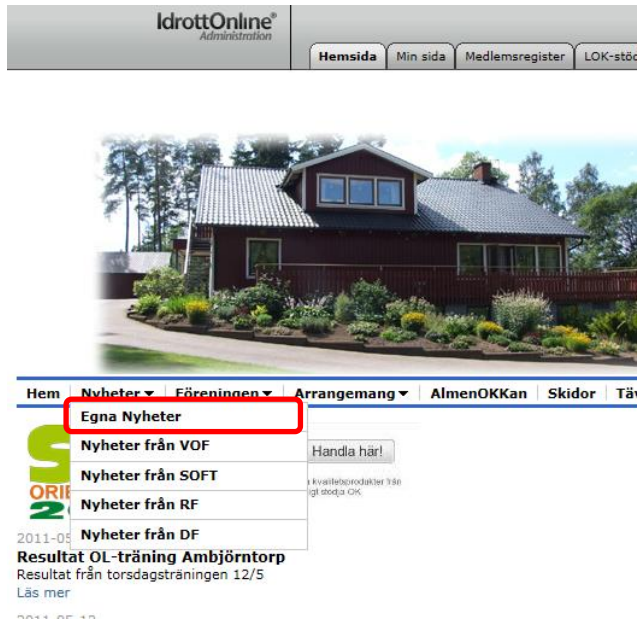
IdrottOnline®
Administration

Hemsida | Min sida | Medlemsregister | LOK-stöd

Hem | Nyheter ▾ | Föreningen ▾ | Arrangemang ▾ | AlmenOKKan | Skidor | Täv

Egna Nyheter
Nyheter från VOF
Nyheter från SOFT
Nyheter från RF
Nyheter från DF

ORI
2

Handla här!

a kvalitetsprodukter från
igt stödja OK

2011-05
Resultat OL-träning Ambjörntorp
Resultat från torsdagsträningen 12/5
Läs mer

2011-05-12